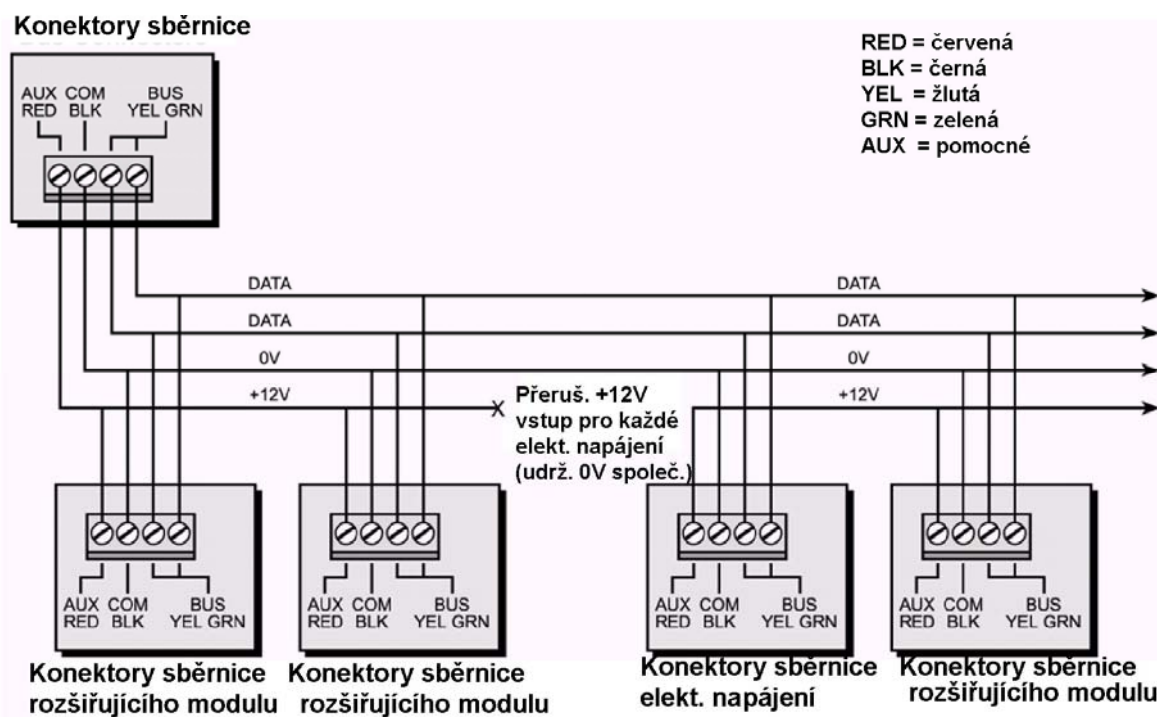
Konektory sběrnice

RED = červená
BLK = černá
YEL = žlutá
GRN = zelená
AUX = pomocné

AUX COM BUS
RED BLK YEL GRN

DATA
DATA
0V
+12V

DATA
DATA
0V
+12V

Přeruš. +12V vstup pro každé elekt. napájení (udrž. 0V společ.)

AUX COM BUS
RED BLK YEL GRN

AUX COM BUS
RED BLK YEL GRN

AUX COM BUS
RED BLK YEL GRN

AUX COM BUS
RED BLK YEL GRN

Konektory sběrnice rozšiřujícího modulu

Konektory sběrnice rozšiřujícího modulu

Konektory sběrnice elekt. napájení

Konektory sběrnice rozšiřujícího modulu